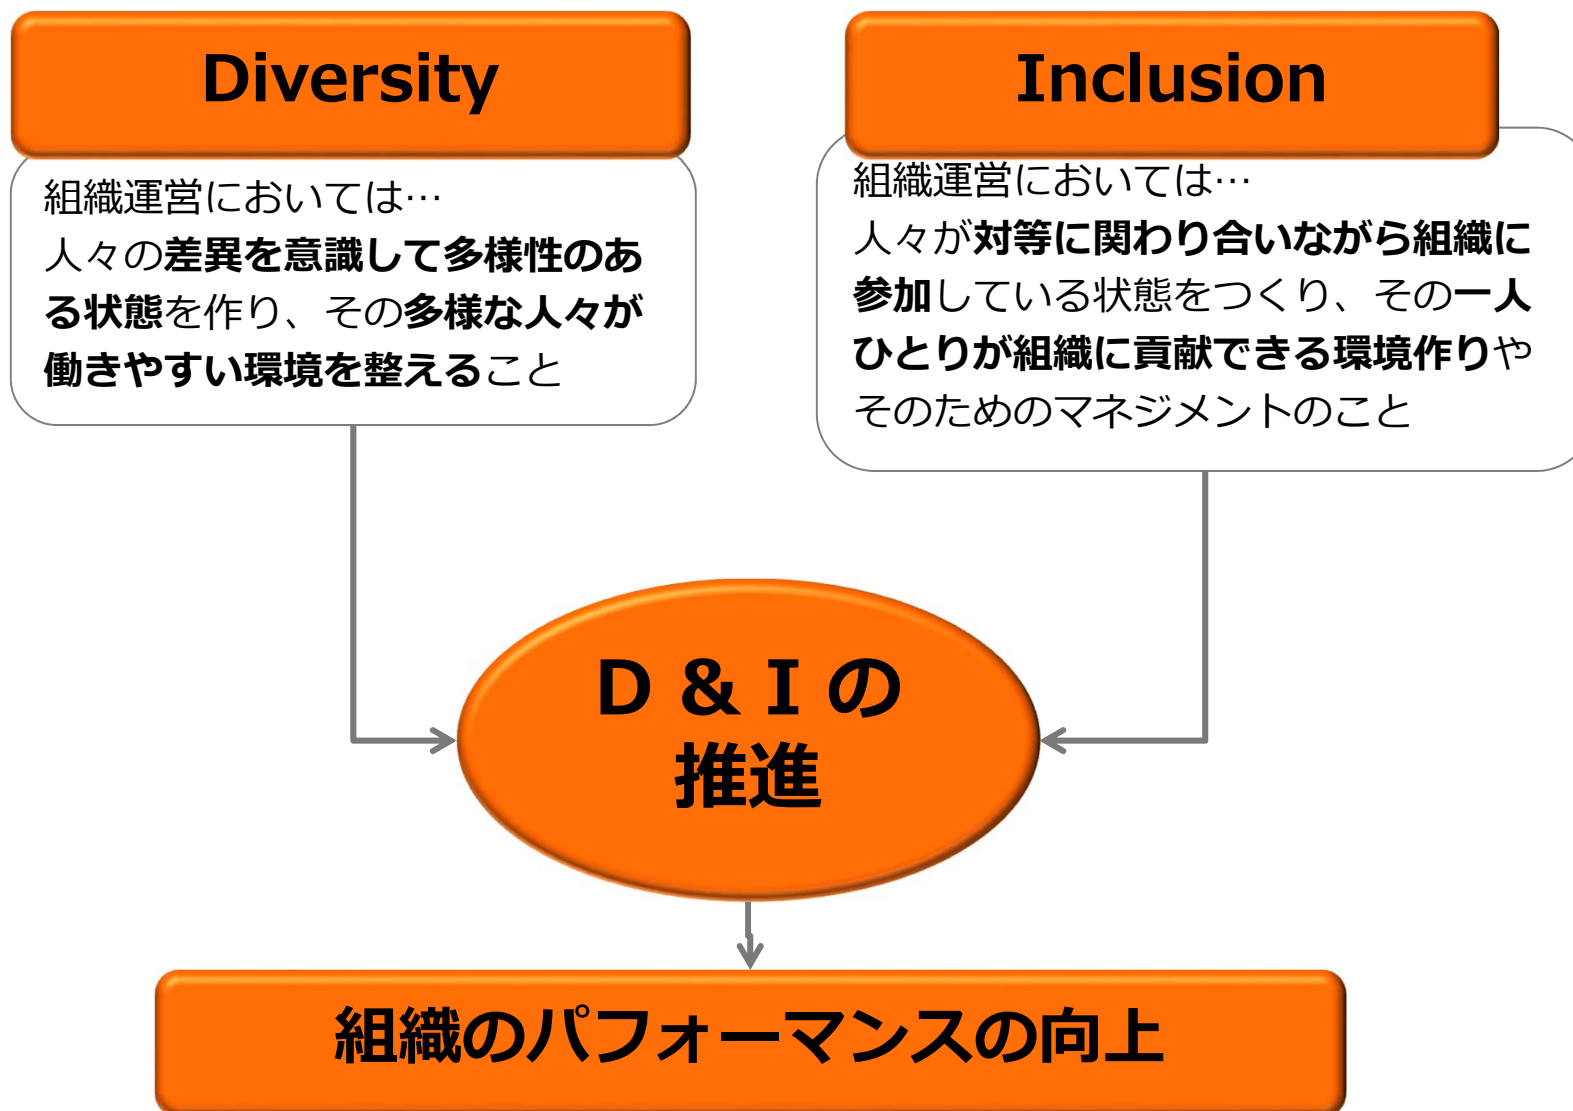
Diversity

組織運営においては…
人々の差異を意識して多様性のある状態を作り、その多様な人々が働きやすい環境を整えること

Inclusion

組織運営においては…
人々が対等に関わり合いながら組織に参加している状態をつくり、その一人ひとりが組織に貢献できる環境作りやそのためのマネジメントのこと

D＆Iの
推進

組織のパフォーマンスの向上